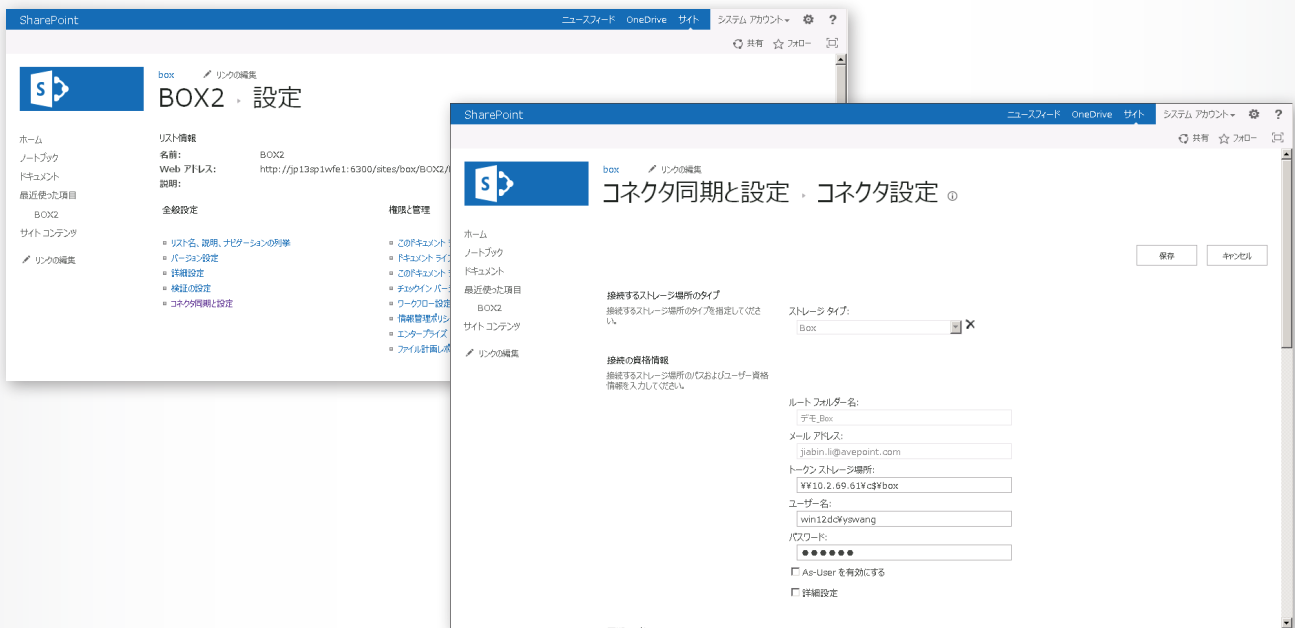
SharePoint ニュースフィード OneDrive サイト システム アカウント ? 
共有 フォロー

box リンクの編集
BOX2 › 設定

ホーム
ノートブック
ドキュメント
最近使った項目
BOX2
サイト コンテンツ
リンクの編集

リスト情報
名前: BOX2
Web アドレス: http://jp13sp1wfe1:6300/sites/box/BOX2/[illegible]
説明:

全般設定
リスト名、説明、ナビゲーションの列挙
バージョン設定
詳細設定
検証の設定
コネクタ同期と設定

権限と管理
このドキュメント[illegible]
ドキュメント ライ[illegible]
このドキュメント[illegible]
チェックイン パー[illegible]
ワークフロー設定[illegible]
情報管理ポリシ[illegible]
エンタープライズ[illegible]
ファイル計画レポ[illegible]

SharePoint ニュースフィード OneDrive サイト システム アカウント ?
共有 フォロー

box リンクの編集
コネクタ同期と設定 › コネクタ設定

ホーム
ノートブック
ドキュメント
最近使った項目
BOX2
サイト コンテンツ
リンクの編集

保存 キャンセル

接続するストレージ場所のタイプ
接続するストレージ場所のタイプを指定してください。

ストレージ タイプ:
Box

接続の資格情報
接続するストレージ場所のパスおよびユーザー資格情報を入力してください。

ルート フォルダー名:
デモ_Box
メール アドレス:
jiabin.li@avepoint.com
トークン ストレージ場所:
¥¥10.2.69.61¥c$¥box
ユーザー名:
win12dc¥yswang
パスワード:
●●●●●●
As-User を有効にする
詳細設定